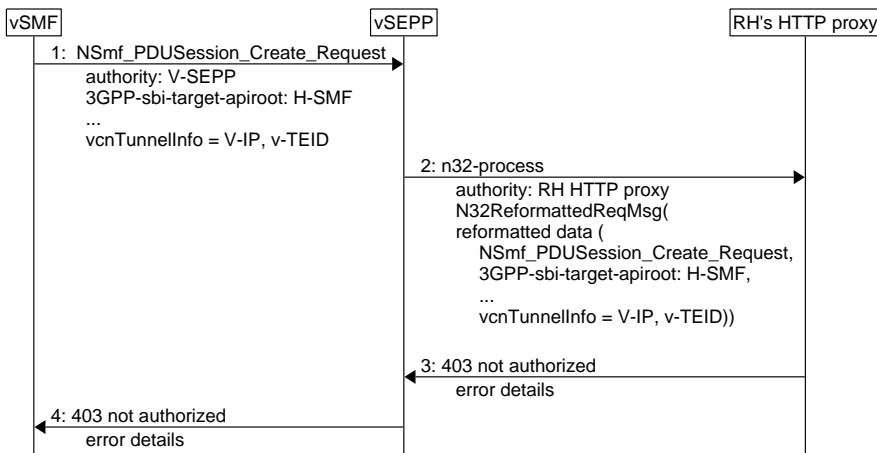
vSMF

vSEPP

RH's HTTP proxy

1: NSmf_PDUSession_Create_Request
authority: V-SEPP
3GPP-sbi-target-apiroot: H-SMF
...
vcnTunnelInfo = V-IP, v-TEID

2: n32-process
authority: RH HTTP proxy
N32ReformattedReqMsg(
reformatted data (
NSmf_PDUSession_Create_Request,
3GPP-sbi-target-apiroot: H-SMF,
...
vcnTunnelInfo = V-IP, v-TEID))

3: 403 not authorized
error details

4: 403 not authorized
error details